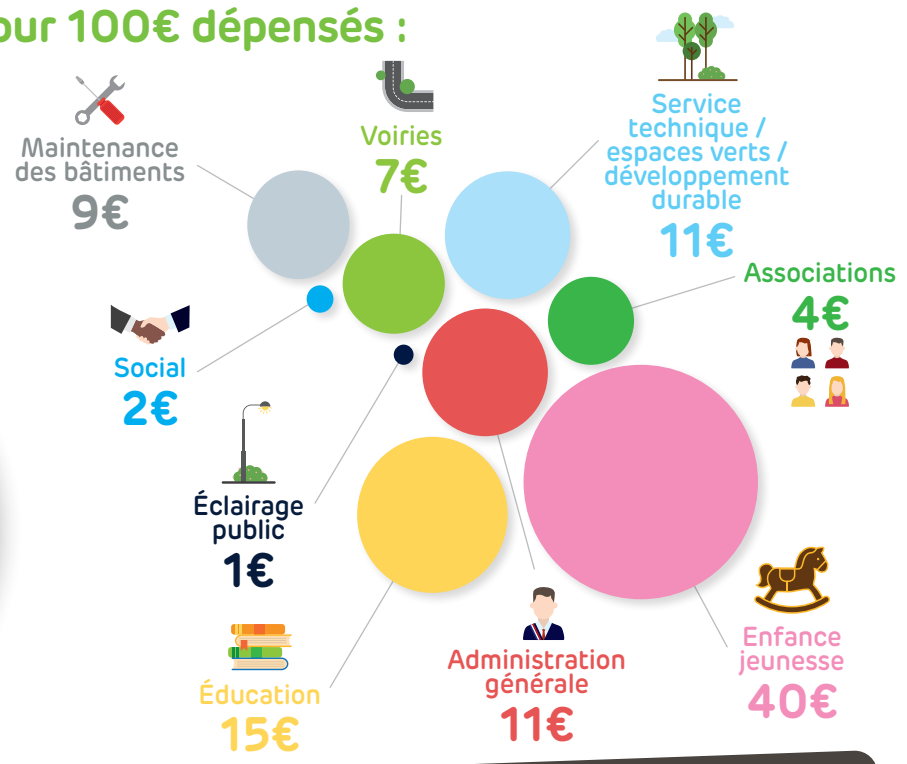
our 100€ dépensés :

Maintenance des bâtiments
9€

Voiries
7€

Service technique / espaces verts / développement durable
11€

Associations
4€

Social
2€

Éclairage public
1€

Éducation
15€

Administration générale
11€

Enfance jeunesse
40€